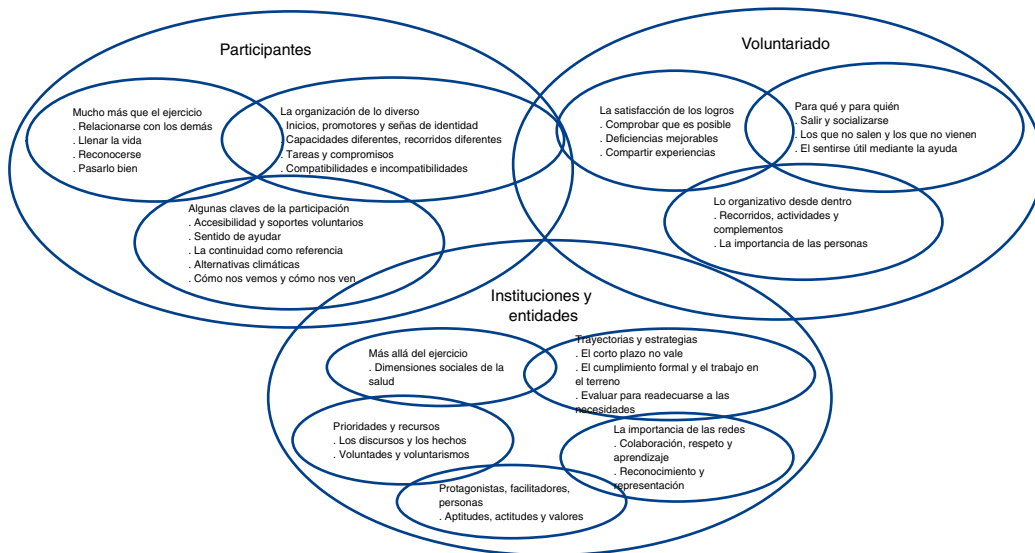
Participantes

Mucho más que el ejercicio
. Relacionarse con los demás
. Llenar la vida
. Reconocerse
. Pasarlo bien

La organización de lo diverso
. Inicios, promotores y señas de identidad
. Capacidades diferentes, recorridos diferentes
. Tareas y compromisos
. Compatibilidades e incompatibilidades

Algunas claves de la participación
. Accesibilidad y soportes voluntarios
. Sentido de ayudar
. La continuidad como referencia
. Alternativas climáticas
. Cómo nos vemos y cómo nos ven

Voluntariado

La satisfacción de los logros
. Comprobar que es posible
. Deficiencias mejorables
. Compartir experiencias

Para qué y para quién
. Salir y socializarse
. Los que no salen y los que no vienen
. El sentirse útil mediante la ayuda

Lo organizativo desde dentro
. Recorridos, actividades y complementos
. La importancia de las personas

Instituciones y entidades

Más allá del ejercicio
. Dimensiones sociales de la salud

Trayectorias y estrategias
. El corto plazo no vale
. El cumplimiento formal y el trabajo en el terreno
. Evaluar para readecuarse a las necesidades

Prioridades y recursos
. Los discursos y los hechos
. Voluntades y voluntarismos

La importancia de las redes
. Colaboración, respeto y aprendizaje
. Reconocimiento y representación

Protagonistas, facilitadores, personas
. Aptitudes, actitudes y valores